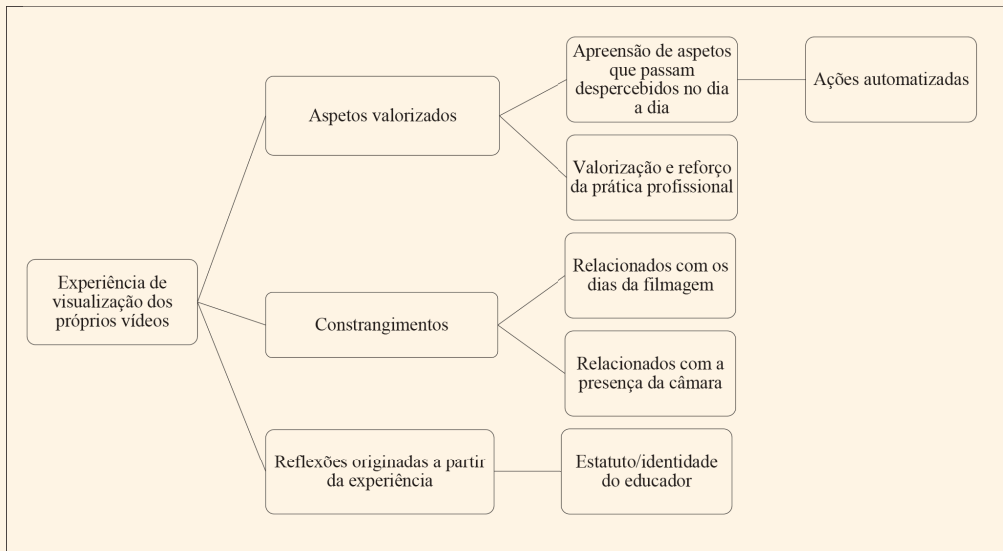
Experiência de visualização dos próprios vídeos

Aspetos valorizados

Apreensão de aspetos que passam despercebidos no dia a dia

Ações automatizadas

Valorização e reforço da prática profissional

Constrangimentos

Relacionados com os dias da filmagem

Relacionados com a presença da câmara

Reflexões originadas a partir da experiência

Estatuto/identidade do educador